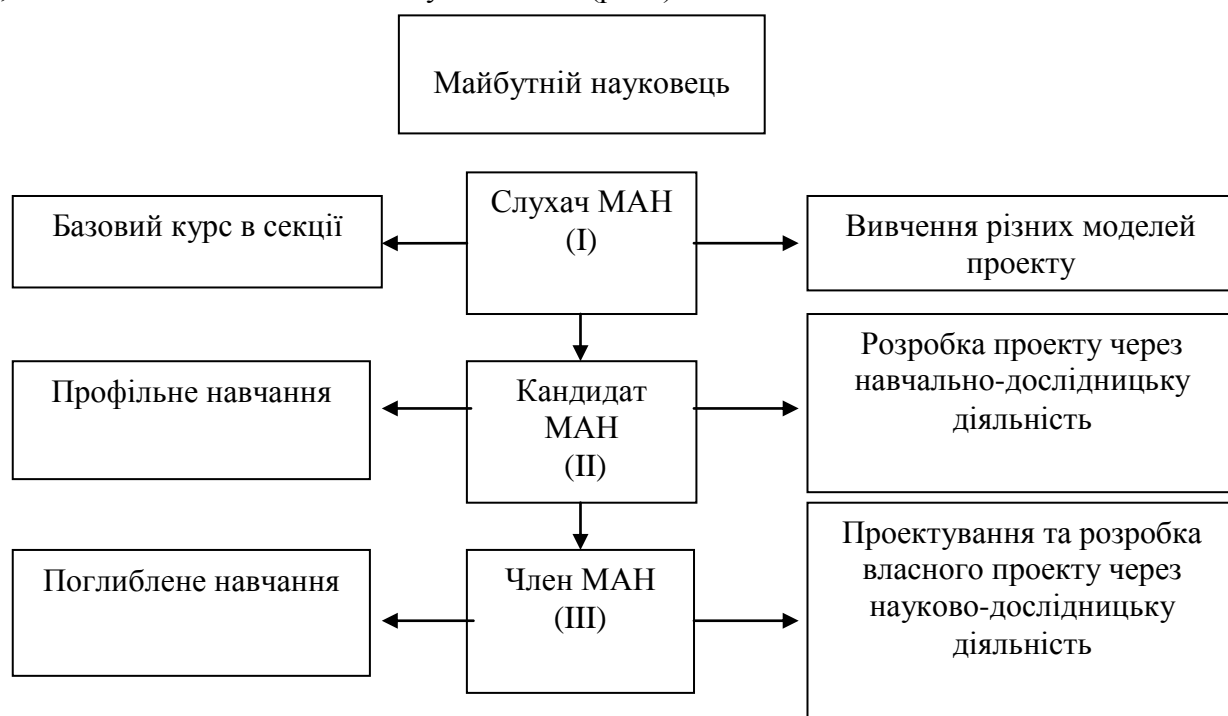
Майбутній науковець

Слухач МАН (І)

Базовий курс в секції

Вивчення різних моделей проекту

Кандидат МАН (ІІ)

Профільне навчання

Розробка проекту через навчально-дослідницьку діяльність

Член МАН (ІІІ)

Поглиблене навчання

Проектування та розробка власного проекту через науково-дослідницьку діяльність